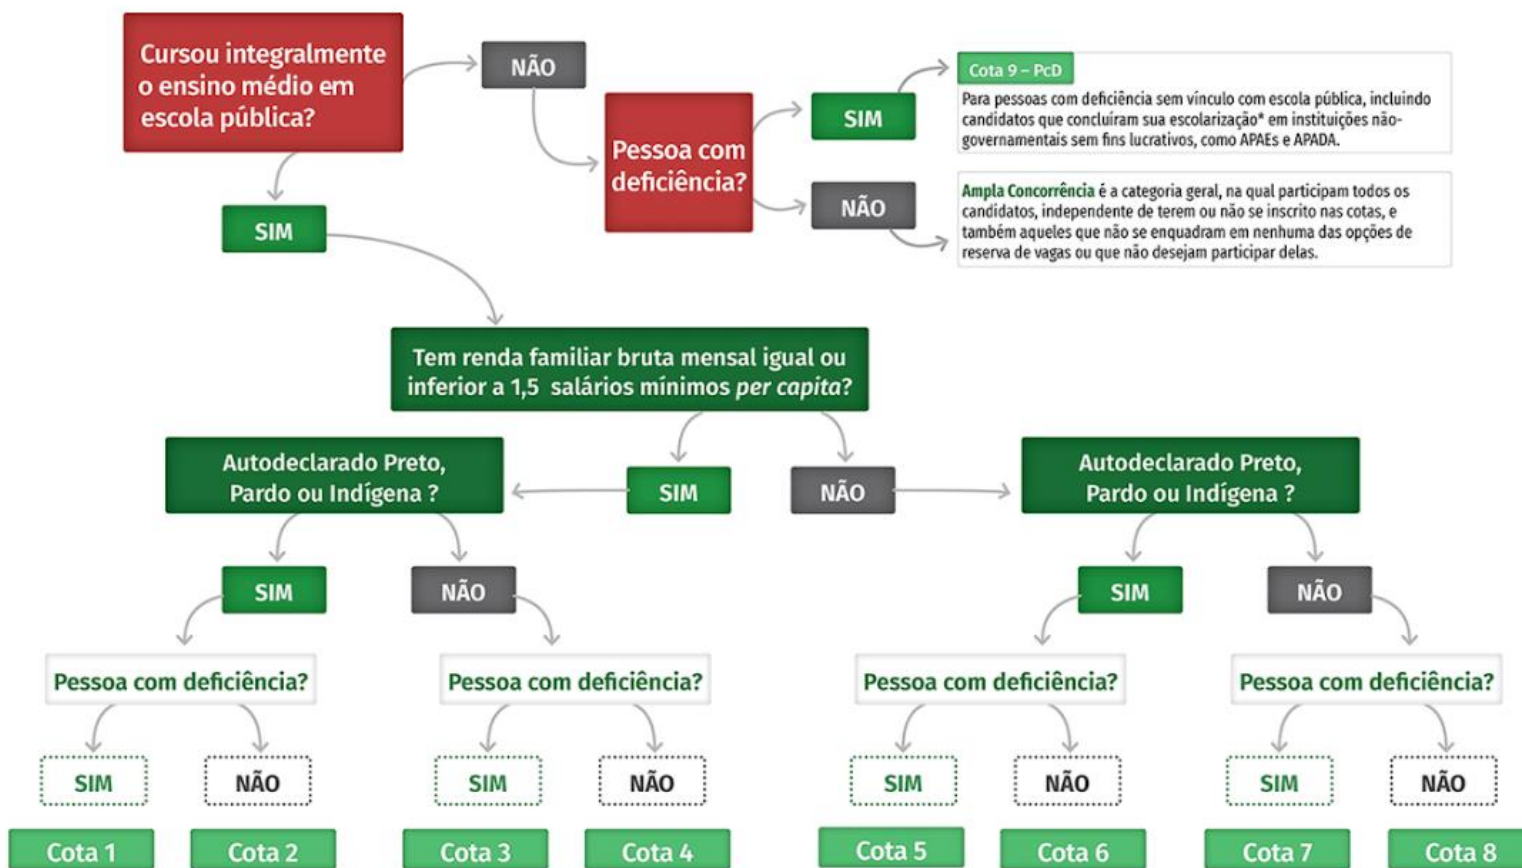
Cursou integralmente o ensino médio em escola pública?

NÃO

Pessoa com deficiência?

SIM

Cota 9 – PcD

Para pessoas com deficiência sem vínculo com escola pública, incluindo candidatos que concluíram sua escolarização* em instituições não-governamentais sem fins lucrativos, como APAEs e APADA.

NÃO

Ampla Concorrência é a categoria geral, na qual participam todos os candidatos, independente de terem ou não se inscrito nas cotas, e também aqueles que não se enquadram em nenhuma das opções de reserva de vagas ou que não desejam participar delas.

SIM

Tem renda familiar bruta mensal igual ou inferior a 1,5 salários mínimos *per capita*?

SIM

NÃO

Autodeclarado Preto, Pardo ou Indígena ?

SIM

NÃO

Autodeclarado Preto, Pardo ou Indígena ?

SIM

NÃO

Pessoa com deficiência?

Pessoa com deficiência?

Pessoa com deficiência?

Pessoa com deficiência?

SIM

NÃO

SIM

NÃO

SIM

NÃO

SIM

NÃO

Cota 1

Cota 2

Cota 3

Cota 4

Cota 5

Cota 6

Cota 7

Cota 8